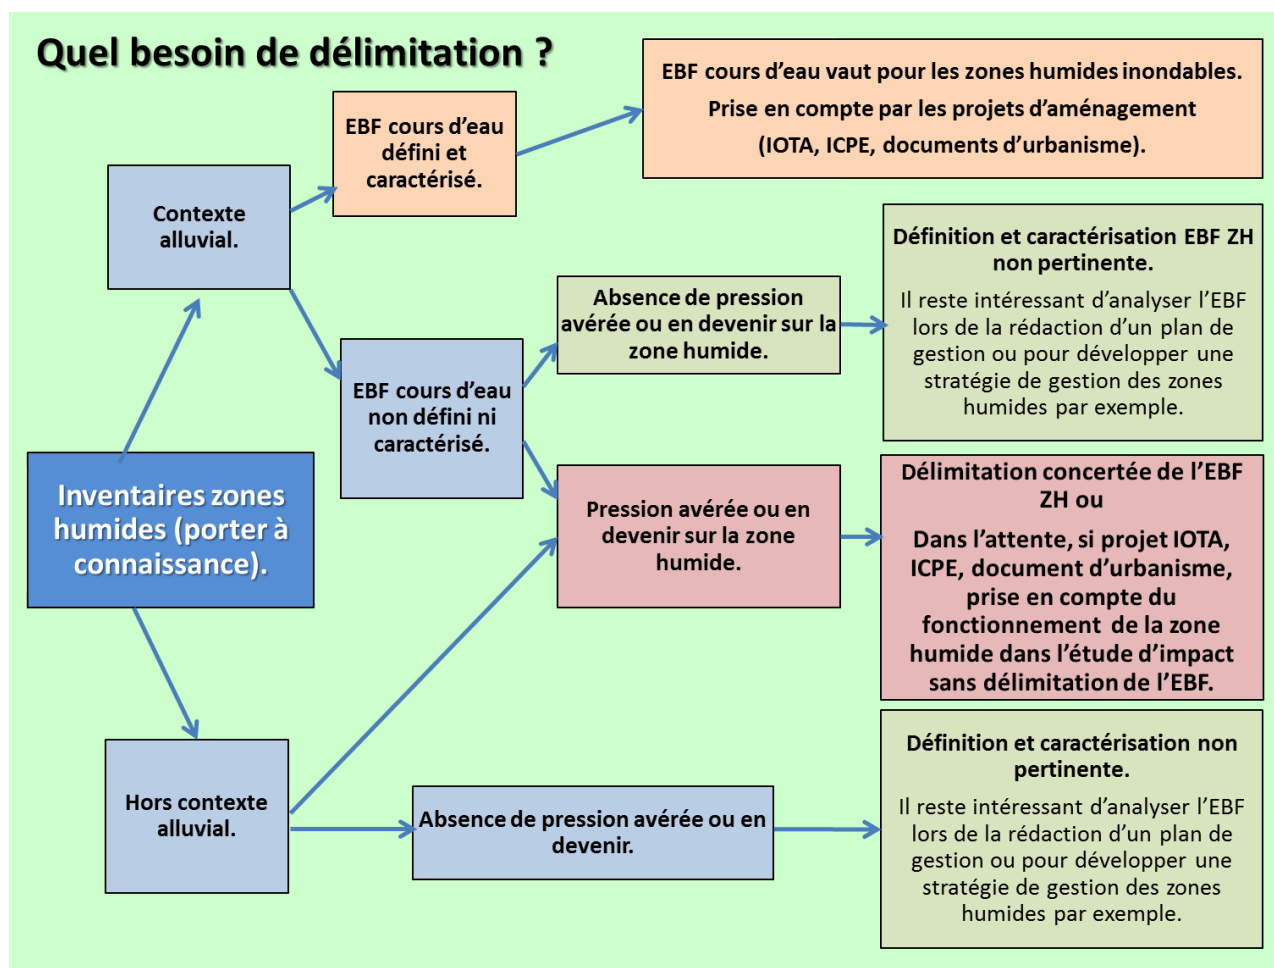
Quel besoin de délimitation ?

Inventaires zones humides (porter à connaissance).

Contexte alluvial.

EBF cours d'eau défini et caractérisé.

EBF cours d'eau vaut pour les zones humides inondables. Prise en compte par les projets d'aménagement (IOTA, ICPE, documents d'urbanisme).

EBF cours d'eau non défini ni caractérisé.

Absence de pression avérée ou en devenir sur la zone humide.

Définition et caractérisation EBF ZH non pertinente.

Il reste intéressant d'analyser l'EBF lors de la rédaction d'un plan de gestion ou pour développer une stratégie de gestion des zones humides par exemple.

Pression avérée ou en devenir sur la zone humide.

Délimitation concertée de l'EBF ZH ou

Dans l'attente, si projet IOTA, ICPE, document d'urbanisme, prise en compte du fonctionnement de la zone humide dans l'étude d'impact sans délimitation de l'EBF.

Hors contexte alluvial.

Absence de pression avérée ou en devenir.

Définition et caractérisation non pertinente.

Il reste intéressant d'analyser l'EBF lors de la rédaction d'un plan de gestion ou pour développer une stratégie de gestion des zones humides par exemple.